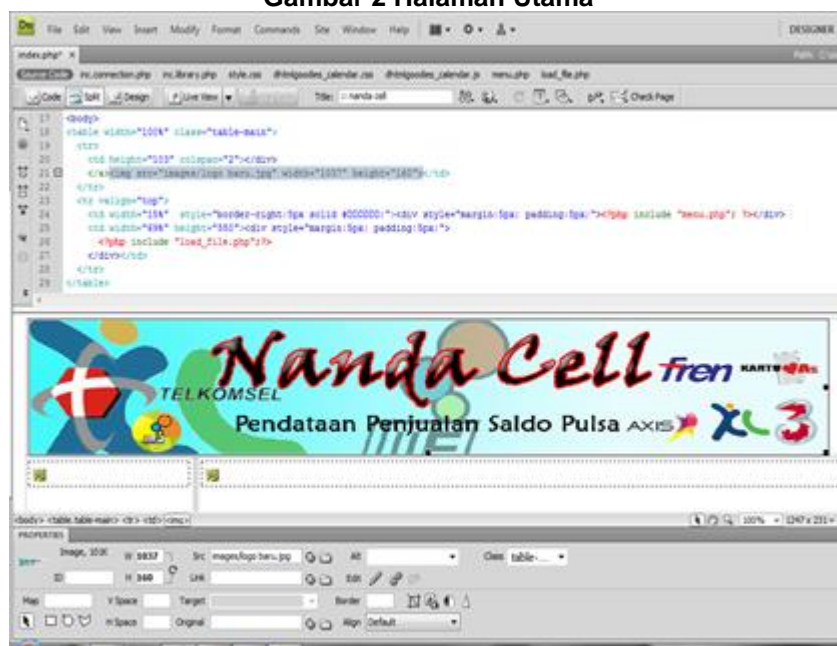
Gambar 2 Halaman Utama

Dw File Edit View Insert Modify Format Commands Site Window Help DESIGNER

index.php* ×

Source Code inc.connection.php inc.library.php style.css dhtmlgoodies_calendar.css dhtmlgoodies_calendar.js menu.php load_file.php

Code Split Design Live View Title: :: nanda cell Check Page

17 <body>
18 <table width="100%" class="table-main">
19 <tr>
20 <td height="103" colspan="2"></div>
21 </a><img src="images/logo baru.jpg" width="1037" height="160"></td>
22 </tr>
23 <tr valign="top">
24 <td width="15%" style="border-right:5px solid #000000;"><div style="margin:5px; padding:5px;"><?php include "menu.php"; ?></div>
25 <td width="69%" height="550"><div style="margin:5px; padding:5px;">
26 <?php include "load_file.php";?>
27 </div></td>
28 </tr>
29 </table>

Nanda Cell fren
TELKOMSEL
Pendataan Penjualan Saldo Pulsa AXIS XL 3

<body> <table.table-main> <tr> <td> <img> 100% 1247 x 231

PROPERTIES
Image, 103K W 1037 Src images/logo baru.jpg Alt Class table-...
ID H 160 Link Edit
Map V Space Target Border
H Space Original Align Default